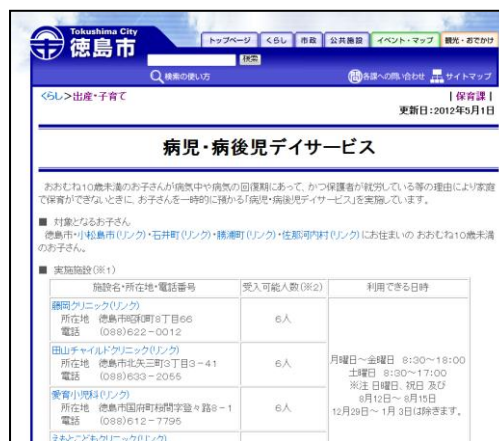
Tokushima City
徳島市

トップページ | くらし | 市政 | 公共施設 | イベント・マップ | 観光・おでかけ

検索

検索の使い方

各課への問い合わせ　サイトマップ

くらし>出産・子育て

| 保育課 |
更新日：2012年5月1日

病児・病後児デイサービス

おおむね10歳未満のお子さんが病気や病気の回復期にあって、かつ保護者が就労している等の理由により家庭で保育ができないときに、お子さんを一時的に預かる「病児・病後児デイサービス」を実施しています。

■ 対象となるお子さん
徳島市・小松島市(リンク)・石井町(リンク)・勝浦町(リンク)・佐那河内村(リンク)にお住まいの おおむね10歳未満のお子さん。

■ 実施施設(※1)

| 施設名・所在地・電話番号 | 受入可能人数(※2) | 利用できる日時 |
|---|---|---|
| 鶴岡クリニック(リンク) 所在地　徳島市昭和町8丁目66 電話　(088)622－0012 | 6人 | 月曜日～金曜日 8:30～18:00 土曜日 8:30～17:00 ※注 日曜日、祝日 及び 8月12日～ 8月15日 12月29日～ 1月 3日は除きます。 |
| 田山チャイルドクリニック(リンク) 所在地　徳島市北矢三町3丁目3－41 電話　(088)633－2055 | 6人 | |
| 愛育小児科(リンク) 所在地　徳島市国府町和田字猿ヶ鼻8－1 電話　(088)612－7795 | 6人 | |
| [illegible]クリニック(リンク) | | |